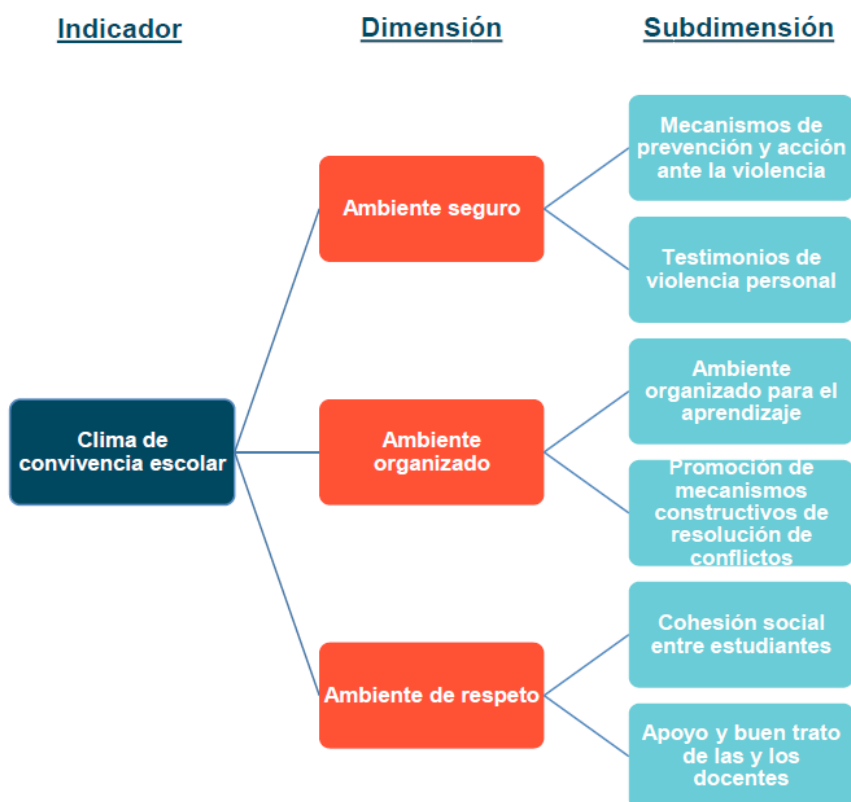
Indicador

Dimensión

Subdimensión

Clima de convivencia escolar

Ambiente seguro

Mecanismos de prevención y acción ante la violencia

Testimonios de violencia personal

Ambiente organizado

Ambiente organizado para el aprendizaje

Promoción de mecanismos constructivos de resolución de conflictos

Ambiente de respeto

Cohesión social entre estudiantes

Apoyo y buen trato de las y los docentes